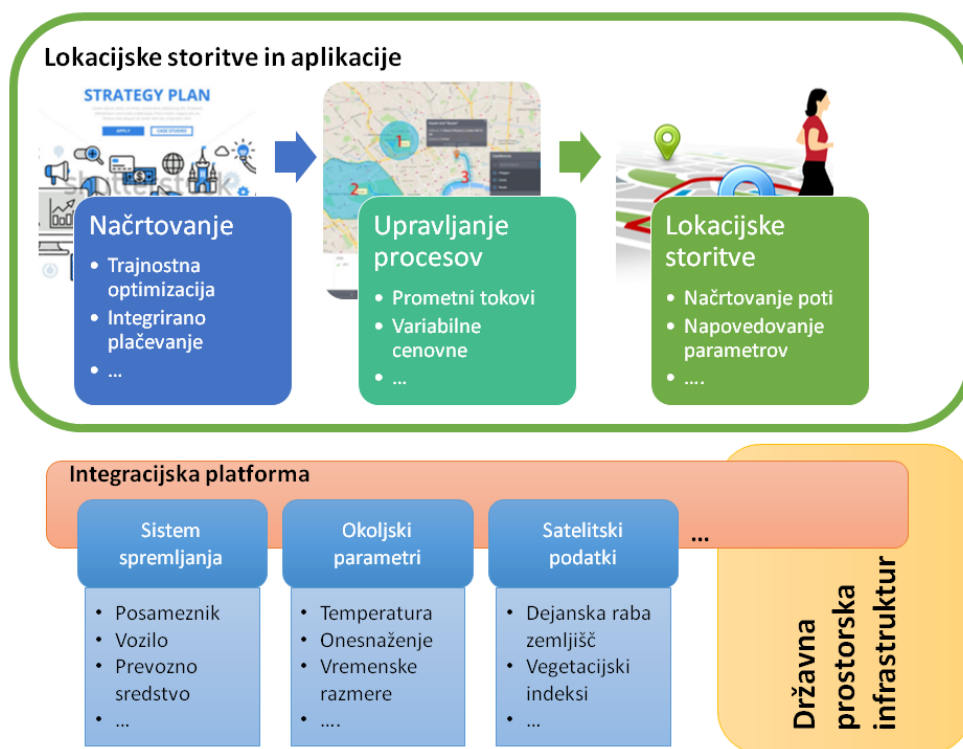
Lokacijske storitve in aplikacije

STRATEGY PLAN

APPLY

CASE STUDIES

shutterstock

Načrtovanje
• Trajnostna optimizacija
• Integrirano plačevanje
• …

Upravljanje procesov
• Prometni tokovi
• Variabilne cenovne
• …

Lokacijske storitve
• Načrtovanje poti
• Napovedovanje parametrov
• ….

Integracijska platforma

Sistem spremljanja
• Posameznik
• Vozilo
• Prevozno sredstvo
• …

Okoljski parametri
• Temperatura
• Onesnaženje
• Vremenske razmere
• ….

Satelitski podatki
• Dejanska raba zemljišč
• Vegetacijski indeksi
• …

…

Državna prostorska infrastruktur